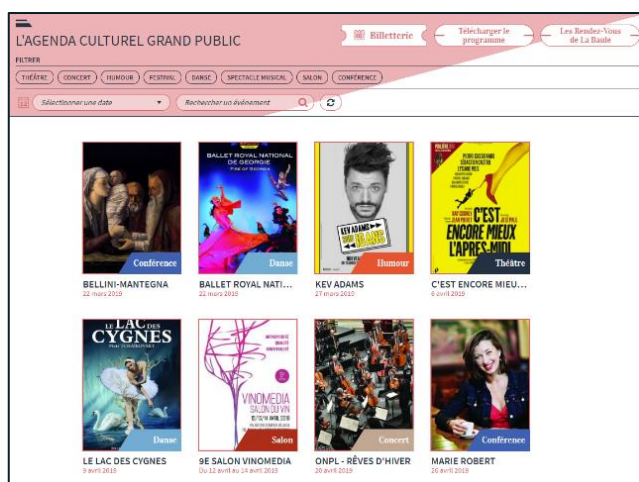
L'AGENDA CULTUREL GRAND PUBLIC

Billetterie

Télécharger le programme

Les Rendez-Vous de La Baule

FILTRER

THÉÂTRE | CONCERT | HUMOUR | FESTIVAL | DANSE | SPECTACLE MUSICAL | SALON | CONFÉRENCE

Sélectionner une date

Rechercher un événement

Conférence
BELLINI-MANTEGNA
22 mars 2019

BALLET ROYAL NATIONAL DE GEORGIE
Danse
BALLET ROYAL NATI...
22 mars 2019

KEV ADAMS
Humour
KEV ADAMS
27 mars 2019

C'EST ENCORE MIEUX L'APRÈS-MIDI
Théâtre
C'EST ENCORE MIEU...
6 avril 2019

LE LAC DES CYGNES
Danse
LE LAC DES CYGNES
9 avril 2019

VINOMEDIA SALON DU VIN
Salon
9E SALON VINOMEDIA
Du 12 avril au 14 avril 2019

Concert
ONPL - RÊVES D'HIVER
20 avril 2019

Conférence
MARIE ROBERT
26 avril 2019